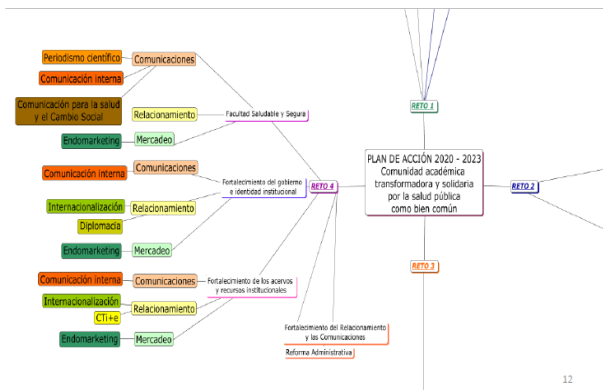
PLAN DE ACCIÓN 2020 - 2023
Comunidad académica transformadora y solidaria por la salud pública como bien común

RETO 1

RETO 2

RETO 3

RETO 4

Facultad Saludable y Segura

Comunicaciones
Periodismo científico
Comunicación interna
Comunicación para la salud y el Cambio Social
Relacionamiento
Mercadeo
Endomarketing

Fortalecimiento del gobierno e identidad institucional

Comunicaciones
Comunicación interna
Relacionamiento
Internacionalización
Diplomacia
Mercadeo
Endomarketing

Fortalecimiento de los acervos y recursos institucionales

Comunicaciones
Comunicación interna
Relacionamiento
Internacionalización
CTi+e
Mercadeo
Endomarketing

Fortalecimiento del Relacionamiento y las Comunicaciones

Reforma Administrativa

12